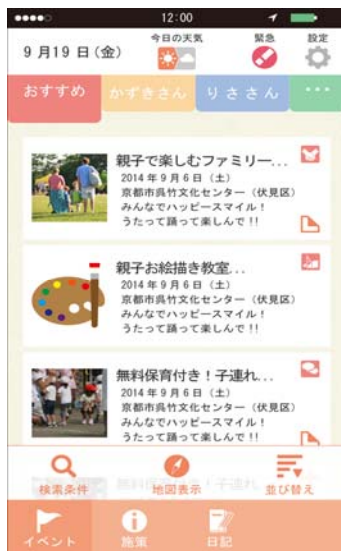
●●●●○ 12:00

9月19日(金) 今日の天気 緊急 設定

おすすめ かずきさん りささん ・・・

親子で楽しむファミリー...
2014年9月6日(土)
京都市呉竹文化センター(伏見区)
みんなでハッピースマイル!
うたって踊って楽しんで!!

親子お絵描き教室...
2014年9月6日(土)
京都市呉竹文化センター(伏見区)
みんなでハッピースマイル!
うたって踊って楽しんで!!

無料保育付き!子連れ...
2014年9月6日(土)
京都市呉竹文化センター(伏見区)
みんなでハッピースマイル!
うたって踊って楽しんで!!

検索条件 地図表示 並び替え

イベント 施策 日記